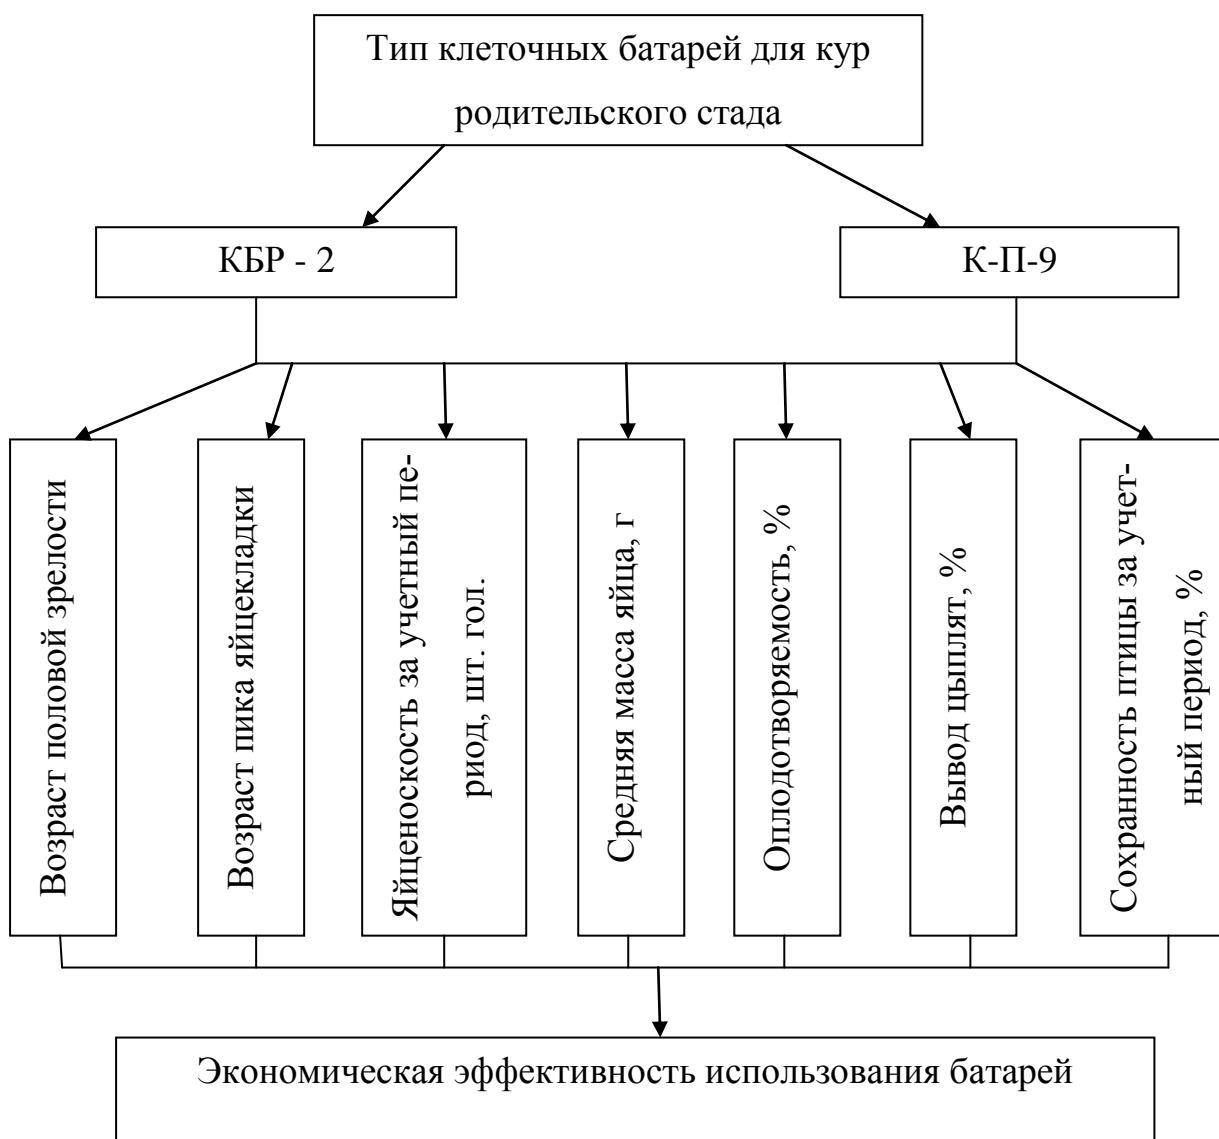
Тип клеточных батарей для кур родительского стада

КБР - 2

К-П-9

Возраст половой зрелости

Возраст пика яйцекладки

Яйценоскость за учетный период, шт. гол.

Средняя масса яйца, г

Оплодотворяемость, %

Вывод цыплят, %

Сохранность птицы за учетный период, %

Экономическая эффективность использования батарей